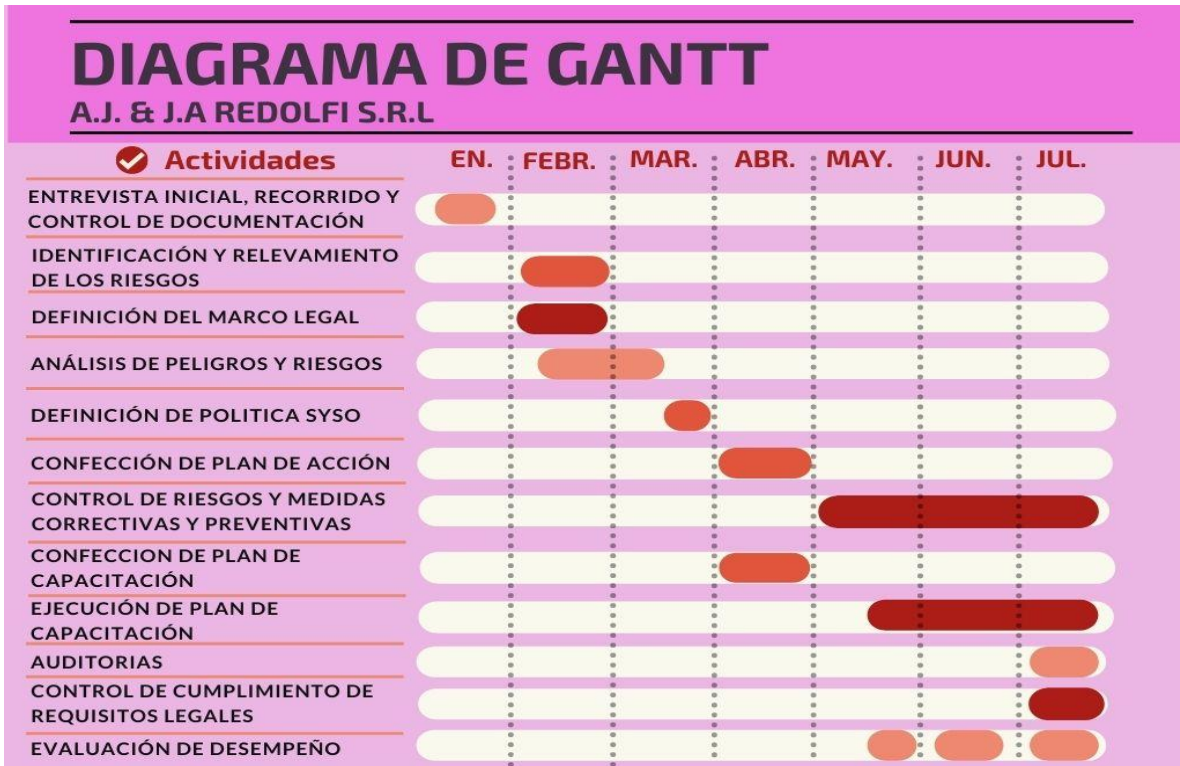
DIAGRAMA DE GANTT
A.J. & J.A REDOLFI S.R.L

| Actividades | EN. | FEBR. | MAR. | ABR. | MAY. | JUN. | JUL. |
|---|---|---|---|---|---|---|---|
| ENTREVISTA INICIAL, RECORRIDO Y CONTROL DE DOCUMENTACIÓN | | | | | | | |
| IDENTIFICACIÓN Y RELEVAMIENTO DE LOS RIESGOS | | | | | | | |
| DEFINICIÓN DEL MARCO LEGAL | | | | | | | |
| ANÁLISIS DE PELIGROS Y RIESGOS | | | | | | | |
| DEFINICIÓN DE POLITICA SYSO | | | | | | | |
| CONFECCIÓN DE PLAN DE ACCIÓN | | | | | | | |
| CONTROL DE RIESGOS Y MEDIDAS CORRECTIVAS Y PREVENTIVAS | | | | | | | |
| CONFECCION DE PLAN DE CAPACITACIÓN | | | | | | | |
| EJECUCIÓN DE PLAN DE CAPACITACIÓN | | | | | | | |
| AUDITORIAS | | | | | | | |
| CONTROL DE CUMPLIMIENTO DE REQUISITOS LEGALES | | | | | | | |
| EVALUACIÓN DE DESEMPEÑO | | | | | | | |